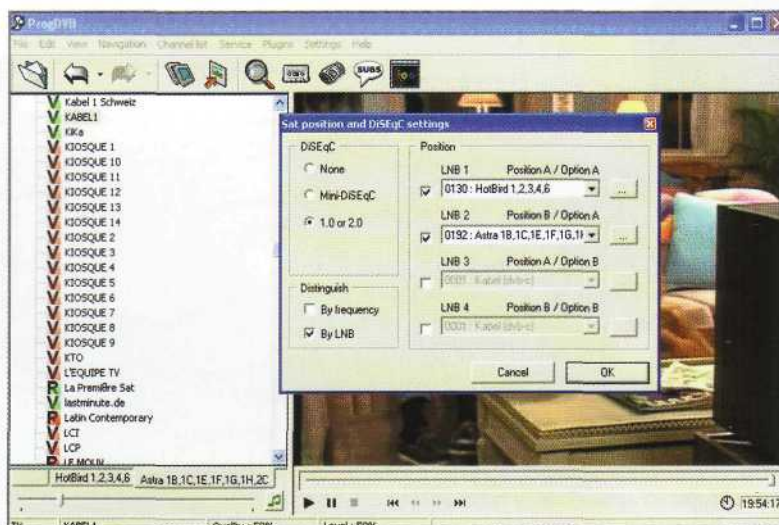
ProgDVB

File Edit View Navigation Channel list Service Plugins Settings Help

SUBS

Kabel 1 Schweiz
KABEL1
KiKa
KIOSQUE 1
KIOSQUE 10
KIOSQUE 11
KIOSQUE 12
KIOSQUE 13
KIOSQUE 14
KIOSQUE 2
KIOSQUE 3
KIOSQUE 4
KIOSQUE 5
KIOSQUE 6
KIOSQUE 7
KIOSQUE 8
KIOSQUE 9
KTO
L'EQUIPE TV
La Première Sat
lastminute.de
Latin Contemporary
LCI
LCP
LE MOUV

HotBird 1,2,3,4,6 Astra 1B,1C,1E,1F,1G,1H,2C

Sat position and DiSEqC settings

DiSEqC
None
Mini-DiSEqC
1.0 or 2.0

Distinguish
By frequency
By LNB

Position
LNB 1 Position A / Option A
0130 : HotBird 1,2,3,4,6
LNB 2 Position B / Option A
0192 : Astra 1B,1C,1E,1F,1G,1H
LNB 3 Position A / Option B
0001 : Kabel (dvb-c)
LNB 4 Position B / Option B
0001 : Kabel (dvb-c)

Cancel OK

19:54:17

TV KABEL1 Quality: 59% Level: 59%